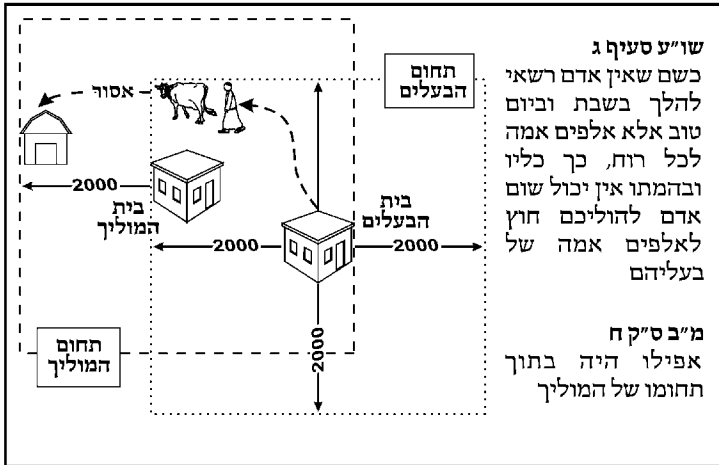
שו"ע סעיף ג
כשם שאין אדם רשאי להלך בשבת וביום טוב אלא אלפים אמה לכל רוח, כך כליו ובהמתו אין יכול שום אדם להוליכם חוץ לאלפים אמה של בעליהם

מ"ב ס"ק ח
אפילו היה בתוך תחומו של המוליך

תחום הבעלים

אסור

2000

בית המוליך

2000

בית הבעלים

2000

2000

תחום המוליך